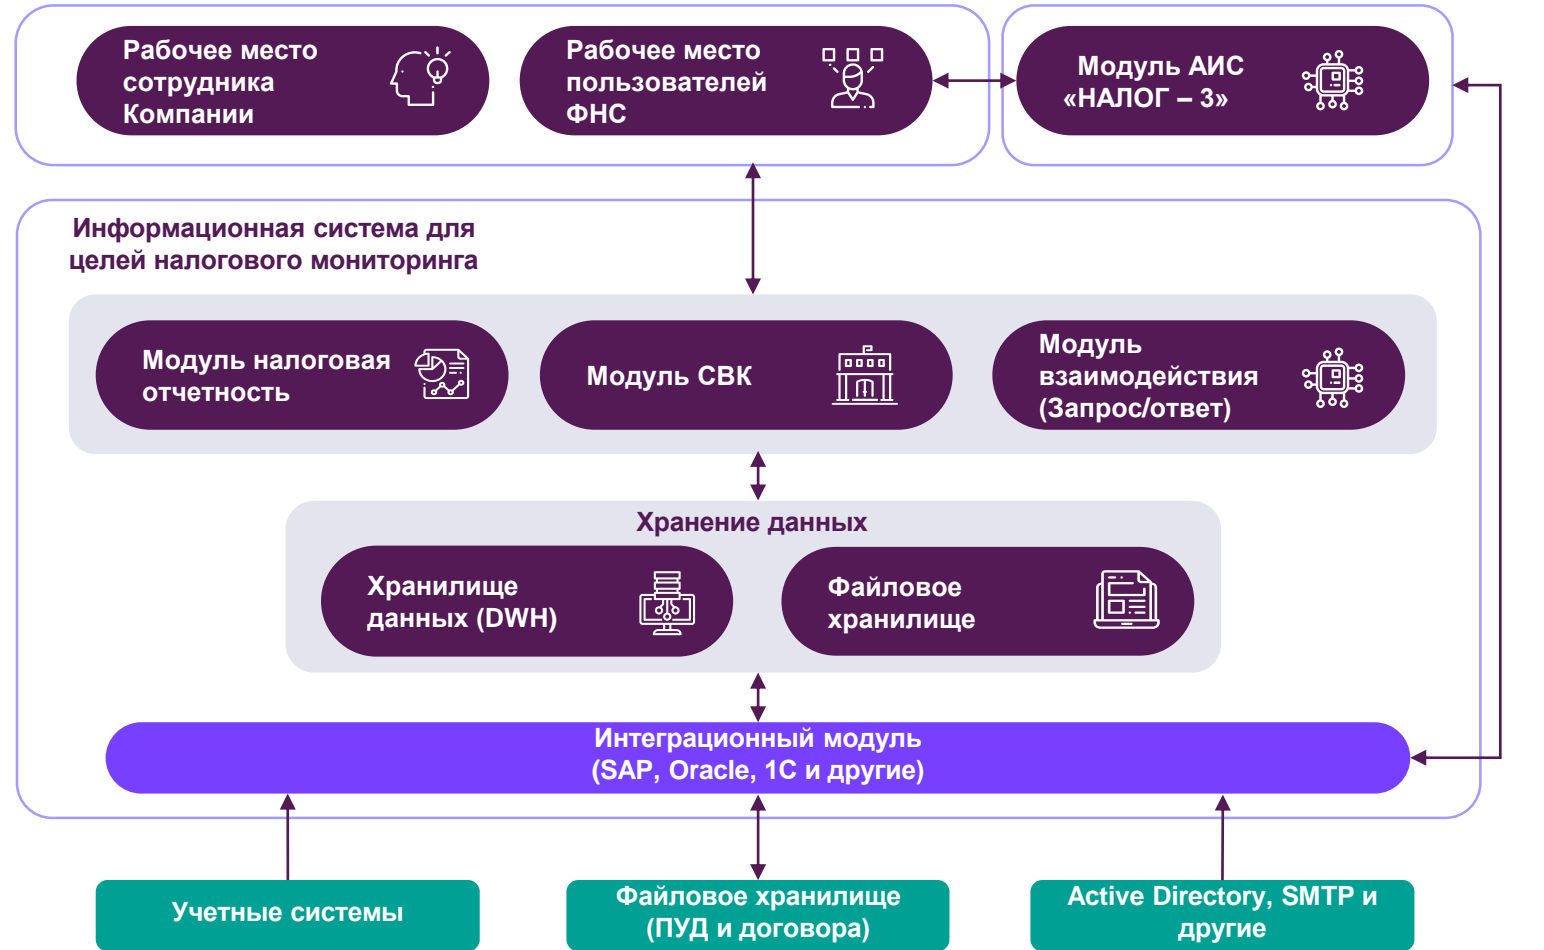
Рабочее место сотрудника Компании

Рабочее место пользователей ФНС

Модуль АИС «НАЛОГ – 3»

Информационная система для целей налогового мониторинга

Модуль налоговая отчетность

Модуль СВК

Модуль взаимодействия (Запрос/ответ)

Хранение данных

Хранилище данных (DWH)

Файловое хранилище

Интеграционный модуль (SAP, Oracle, 1С и другие)

Учетные системы

Файловое хранилище (ПУД и договора)

Active Directory, SMTP и другие